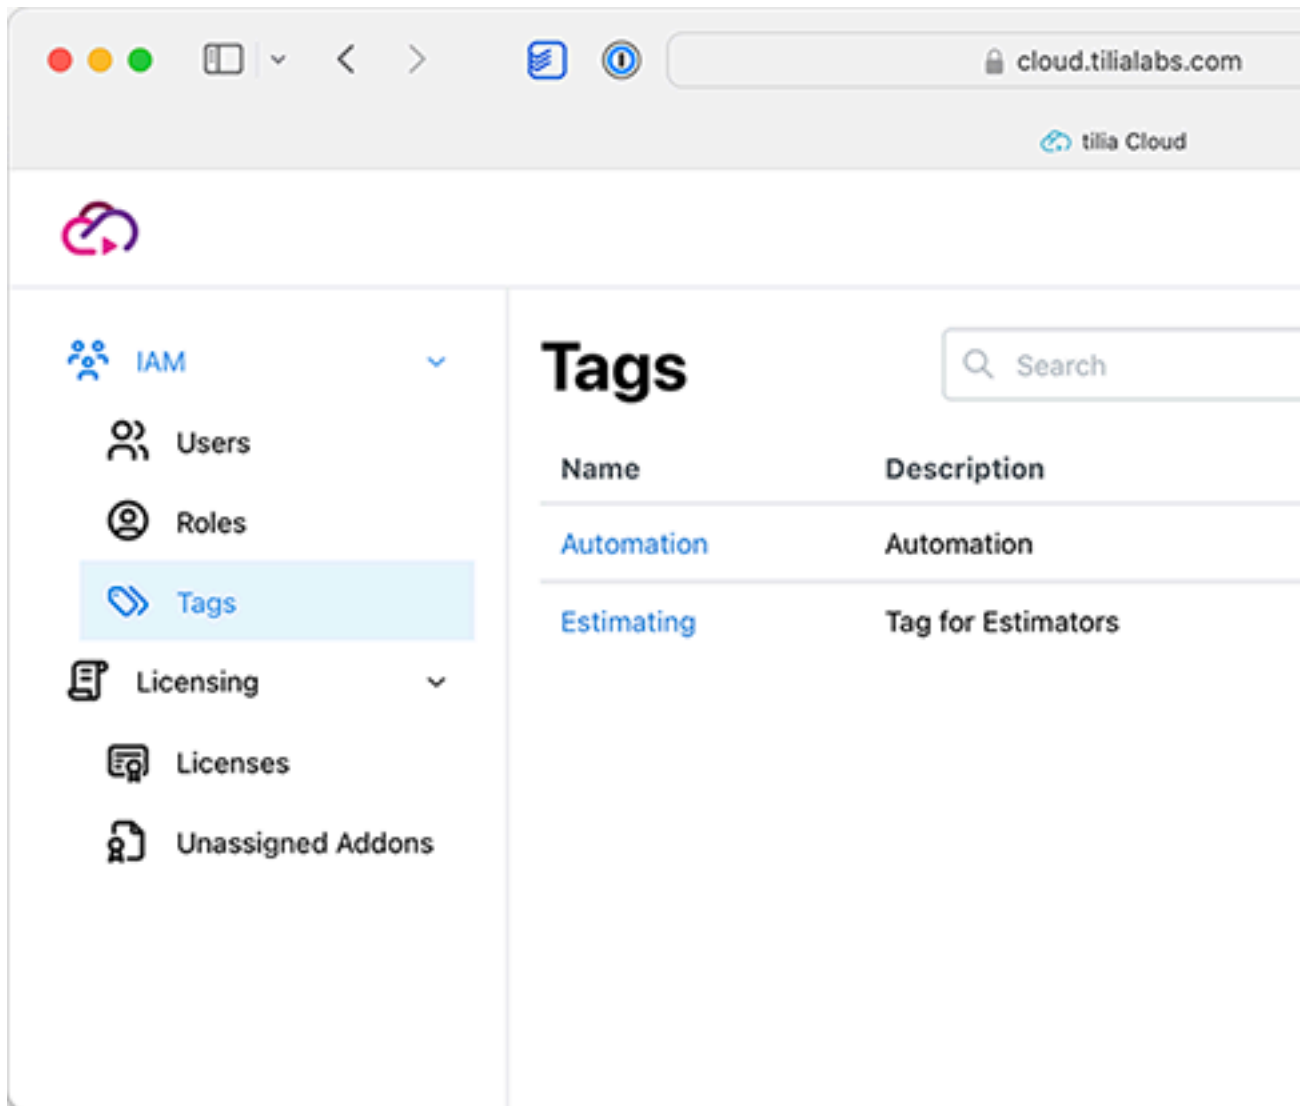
cloud.tilialabs.com

tilia Cloud

IAM

Users

Roles

Tags

Licensing

Licenses

Unassigned Addons

Tags

Search

| Name | Description |
|---|---|
| Automation | Automation |
| Estimating | Tag for Estimators |